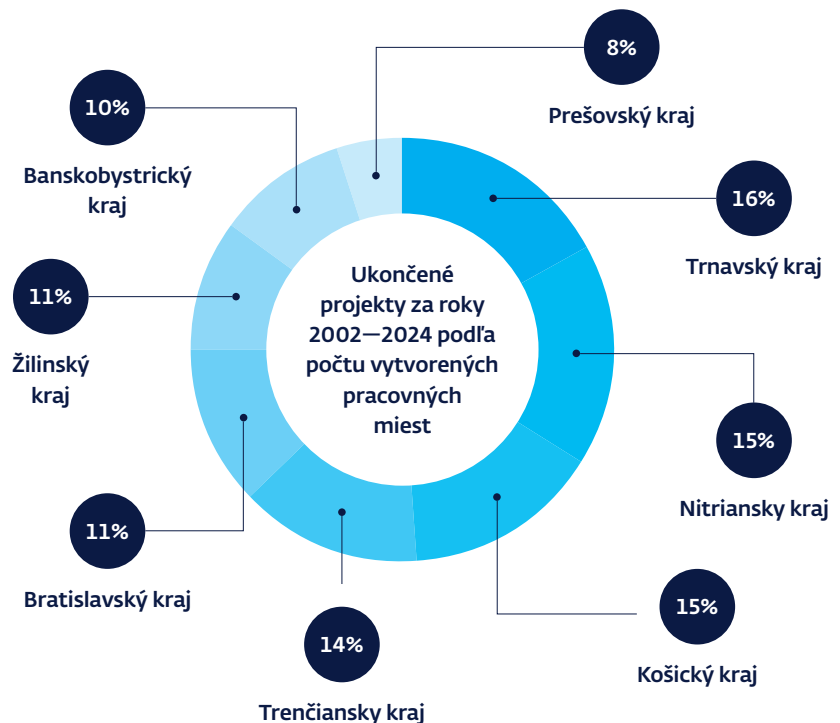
Ukončené projekty za roky 2002—2024 podľa počtu vytvorených pracovných miest

8%
Prešovský kraj

10%
Banskobystrický kraj

16%
Trnavský kraj

11%
Žilinský kraj

15%
Nitriansky kraj

11%
Bratislavský kraj

15%
Košický kraj

14%
Trenčiansky kraj